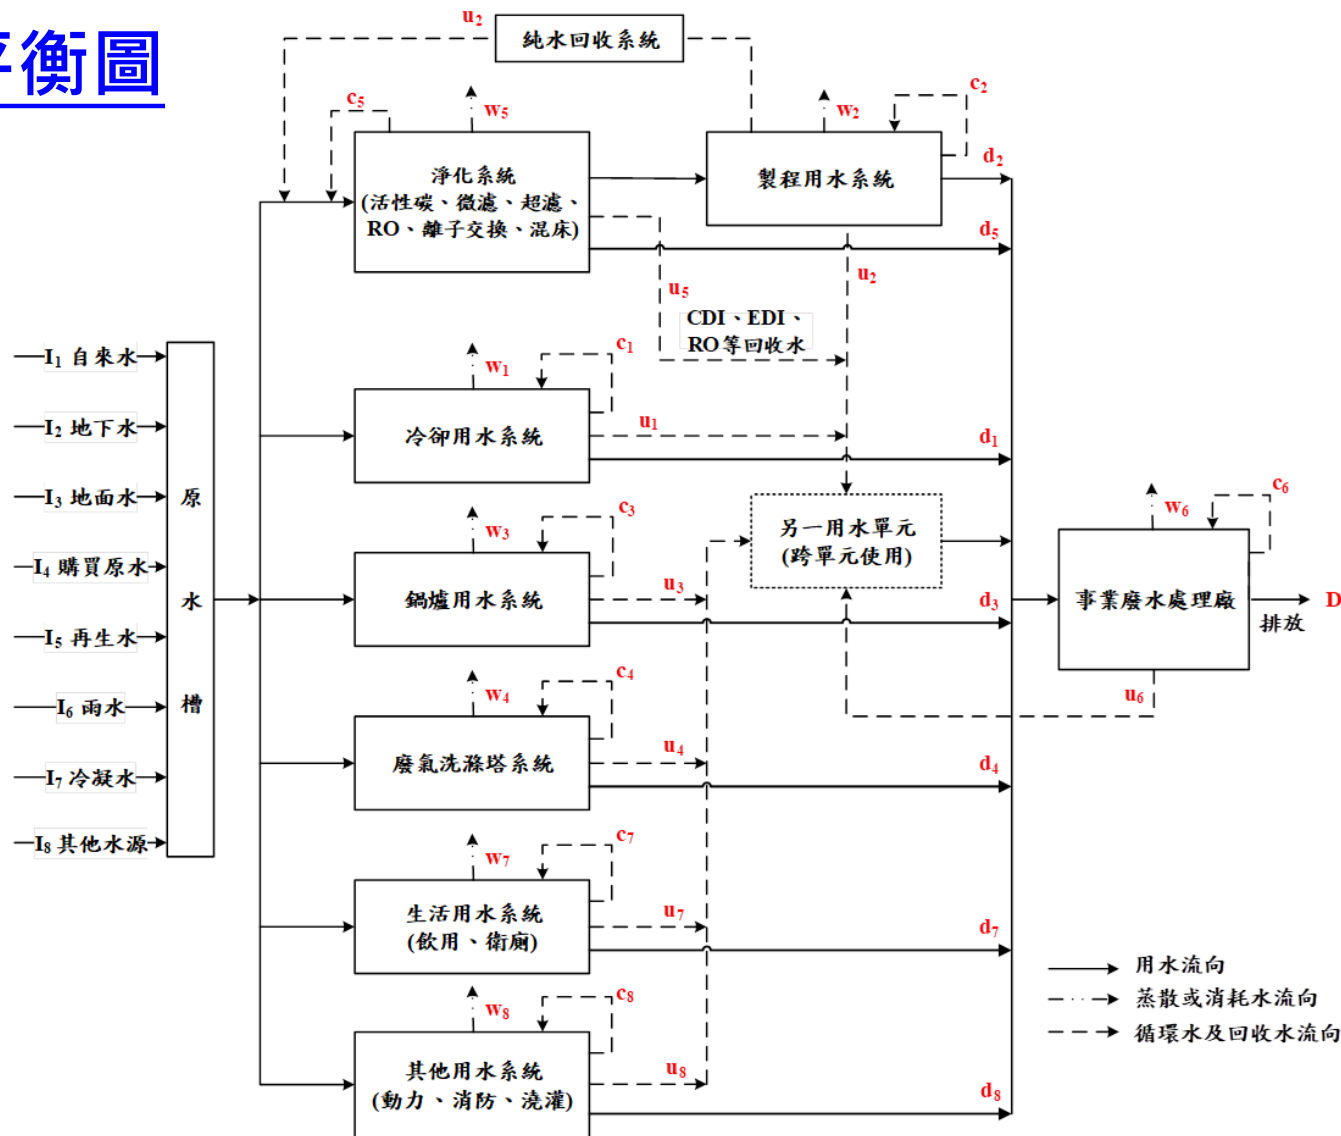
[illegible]衡圖

$u_2$ 純水回收系統

$c_5$ $w_5$

淨化系統
(活性碳、微濾、超濾、RO、離子交換、混床)

$w_2$ $c_2$

製程用水系統

$d_2$

$d_5$

$u_2$

$u_5$

CDI、EDI、RO等回收水

$I_1$ 自來水
$I_2$ 地下水
$I_3$ 地面水
$I_4$ 購買原水
$I_5$ 再生水
$I_6$ 雨水
$I_7$ 冷凝水
$I_8$ 其他水源

原水槽

$w_1$ $c_1$

冷卻用水系統

$u_1$

$d_1$

$w_3$ $c_3$

鍋爐用水系統

$u_3$

另一用水單元
(跨單元使用)

$d_3$

$w_6$ $c_6$

事業廢水處理廠

D

排放

$u_6$

$w_4$ $c_4$

廢氣洗滌塔系統

$u_4$

$d_4$

$w_7$ $c_7$

生活用水系統
(飲用、衛廁)

$u_7$

$d_7$

$w_8$ $c_8$

其他用水系統
(動力、消防、澆灌)

$u_8$

$d_8$

用水流向
蒸散或消耗水流向
循環水及回收水流向